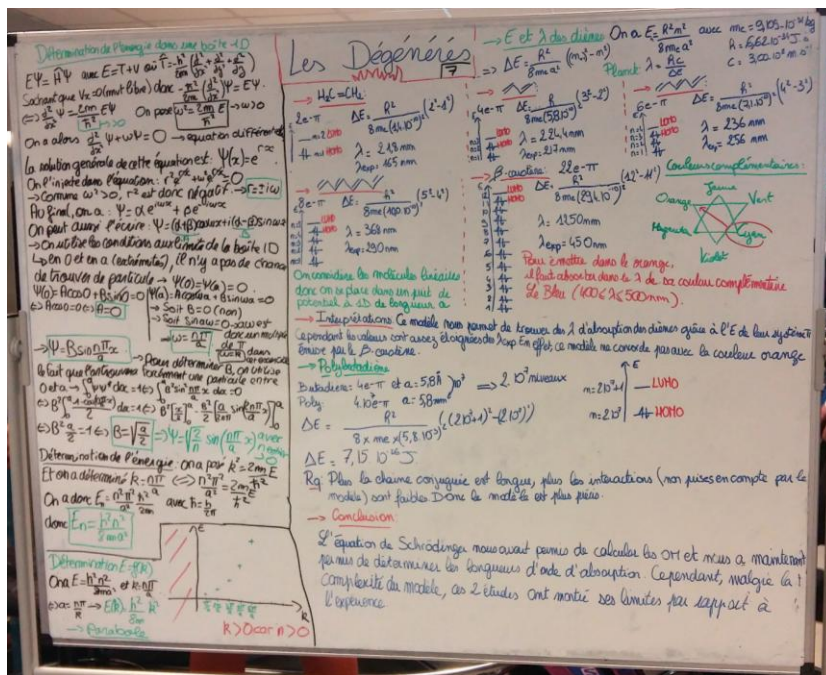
Détermination de l'énergie dans une boite 1D

$E\Psi = \hat{H}\Psi$ avec $E = T + V$ où $\hat{T} = -\frac{\hbar^2}{2m}\left(\frac{\partial^2}{\partial x^2}+\frac{\partial^2}{\partial y^2}+\frac{\partial^2}{\partial z^2}\right)$

Sachant que $V_x = 0$ (mvt 1 box) $\Rightarrow -\frac{\hbar^2}{2m}\left(\frac{d^2}{dx^2}\right)\Psi = E\Psi$

$\Leftrightarrow \frac{d^2}{dx^2}\Psi = \frac{-2mE}{\hbar^2}\Psi$ On pose $\omega^2 = \frac{2mE}{\hbar^2} \to \omega > 0$

On a alors $\frac{d^2}{dx^2}\Psi + \omega^2\Psi = 0 \to$ équation différentielle

La solution générale de cette équation est : $\Psi(x) = e^{rx}$

On l'injecte dans l'équation : $r^2 e^{rx} + \omega^2 e^{rx} = 0$

$\to$ Comme $\omega^2 > 0$, $r^2$ est donc négatif $\to r = \pm i\omega$

Au final, on a : $\Psi = \alpha e^{i\omega x} + \beta e^{-i\omega x}$

On peut aussi l'écrire : $\Psi = (\alpha+\beta)\cos\omega x + i(\alpha-\beta)\sin\omega x$

$\to$ On utilise les conditions aux limites de la boite 1D

$\hookrightarrow$ en 0 et en a (extrémités), il n'y a pas de chance de trouver de particule $\to \Psi(0) = \Psi(a) = 0$.

$\Psi(0) = A\cos 0 + B\sin 0 = 0$ $\Psi(a) = A\cos\omega a + B\sin\omega a = 0$

$\Leftrightarrow A\cos 0 = 0 \Leftrightarrow A = 0$ $\to$ Soit $B = 0$ (non) $\to$ Soit $\sin\omega a = 0 \to \omega = \pi$

$\omega = \frac{n\pi}{a}$ $\frac{\omega a = n\pi}{}$ donc un multiple dans ... 

$\Psi = B\sin\frac{n\pi}{a}x$ $\to$ Pour déterminer B, on utilise la condition de normalisation

Il faut que l'on trouve forcément une particule entre 0 et a $\to \int_0^a \Psi\Psi^* dx = 1 \Leftrightarrow \int_0^a B^2\sin^2\frac{n\pi}{a}x\,dx = 1$

$\Leftrightarrow B^2\int_0^a \frac{1-\cos\frac{2n\pi}{a}x}{2}dx = 1 \Leftrightarrow B^2\left[\frac{x}{2}\right]_0^a - \frac{B^2}{2}\left[\frac{a}{2n\pi}\sin\frac{2n\pi}{a}x\right]_0^a$

$\Leftrightarrow B^2\frac{a}{2} = 1 \Leftrightarrow B = \sqrt{\frac{2}{a}}$ $\Rightarrow \Psi = \sqrt{\frac{2}{a}}\sin\left(\frac{n\pi}{a}x\right)$ avec $n \in \mathbb{N}^*$

Détermination de l'énergie : On a posé $k^2 = \frac{2mE}{\hbar^2}$

Et on a déterminé $k = \frac{n\pi}{a}$ $\Leftrightarrow \frac{n^2\pi^2}{a^2} = \frac{2mE}{\hbar^2}$

On a donc $E = \frac{n^2\pi^2}{a^2}\frac{\hbar^2}{2m}$ avec $\hbar = \frac{h}{2\pi}$

donc $E_n = \frac{h^2 n^2}{8ma^2}$

Détermination $E = f(k)$

On a $E = \frac{h^2 n^2}{8ma^2}$ et $k = \frac{n\pi}{a}$

$\Leftrightarrow a = \frac{n\pi}{k} \to E(k) = \frac{\hbar^2 k^2}{2m}$

$\to$ Parabole

$E$

$k$

$k > 0$ car $n > 0$

Les Dégénérés

$H_2C = CH_2$

$2e^-\pi$

LUMO

HOMO

$\Delta E = \frac{h^2}{8me(1{,}4\cdot10^{-10})^2}(2^2-1^2)$

$\lambda = 2{,}48$ nm

$\lambda_{exp} = 165$ nm

$8e^-\pi$

$\Delta E = \frac{h^2}{8me(10{,}10^{-10})^2}(5^2-4^2)$

$\lambda = 368$ nm

$\lambda_{exp} = 290$ nm

On considère les molécules linéaires donc on se place dans un puit de potentiel à 1D de longueur a

$\to$ E et $\lambda$ des diènes On a $E = \frac{h^2 n^2}{8me\,a^2}$ avec $m_e = 9{,}105\cdot10^{-31}$ kg

$h = 6{,}62\cdot10^{-34}$ J.s

$c = 3{,}00\cdot10^8$ m.s$^{-1}$

$\Rightarrow \Delta E = \frac{h^2}{8me\,a^2}(n_2^2 - n_1^2)$

Planck $\lambda = \frac{hc}{\Delta E}$

$4e^-\pi$

$\Delta E = \frac{h^2}{8me(5{,}8\cdot10^{-10})^2}(3^2-2^2)$

$\lambda = 2{,}224$ nm

$\lambda_{exp} = 217$ nm

$6e^-\pi$

$\Delta E = \frac{h^2}{8me(21\cdot10^{-10})^2}(4^2-3^2)$

$\lambda = 236$ nm

$\lambda_{exp} = 256$ nm

LUMO

HOMO

$\to$ β-carotène : $22e^-\pi$

$\Delta E = \frac{h^2}{8me(29{,}4\cdot10^{-10})^2}(12^2-11^2)$

$\lambda = 1250$ nm

$\lambda_{exp} = 450$ nm

Pour émettre dans le orange, il faut absorber dans le $\lambda$ de sa couleur complémentaire Le Bleu ($400 < \lambda < 500$ nm).

Couleurs complémentaires :

Orange Jaune Vert Magenta Cyan Violet

$\to$ Interprétations : Ce modèle nous permet de trouver des $\lambda$ d'absorption des diènes grâce à l'E de leur système π. Cependant les valeurs sont assez éloignées des $\lambda$exp. En effet, ce modèle ne concorde pas avec la couleur orange émise par le β-carotène.

$\to$ Polybutadiène

Butadiène : $4e^-\pi$ et $a = 5{,}8\text{Å}$ $)10^3 \Rightarrow 2\cdot10^3$ niveaux

Poly : $4\cdot10^3 e^-\pi$ $a = 58$ mm

$n = 2\cdot10^3+1$ — LUMO

$n = 2\cdot10^3$ — HOMO

$\Delta E = \frac{h^2}{8\times me\times(5{,}8\cdot10^{-3})^2}\left((2\cdot10^3+1)^2 - (2\cdot10^3)^2\right)$

$\Delta E = 7{,}15\cdot10^{-16}$ J

Rq : Plus la chaine conjuguée est longue, plus les interactions (non prises en compte par le modèle) sont faibles. Donc le modèle est plus précis.

$\to$ Conclusion :

L'équation de Schrödinger nous avait permis de calculer les OH et nous a maintenant permis de déterminer les longueurs d'onde d'absorption. Cependant, malgré la complexité du modèle, ces 2 études ont montré ses limites par rapport à l'expérience.